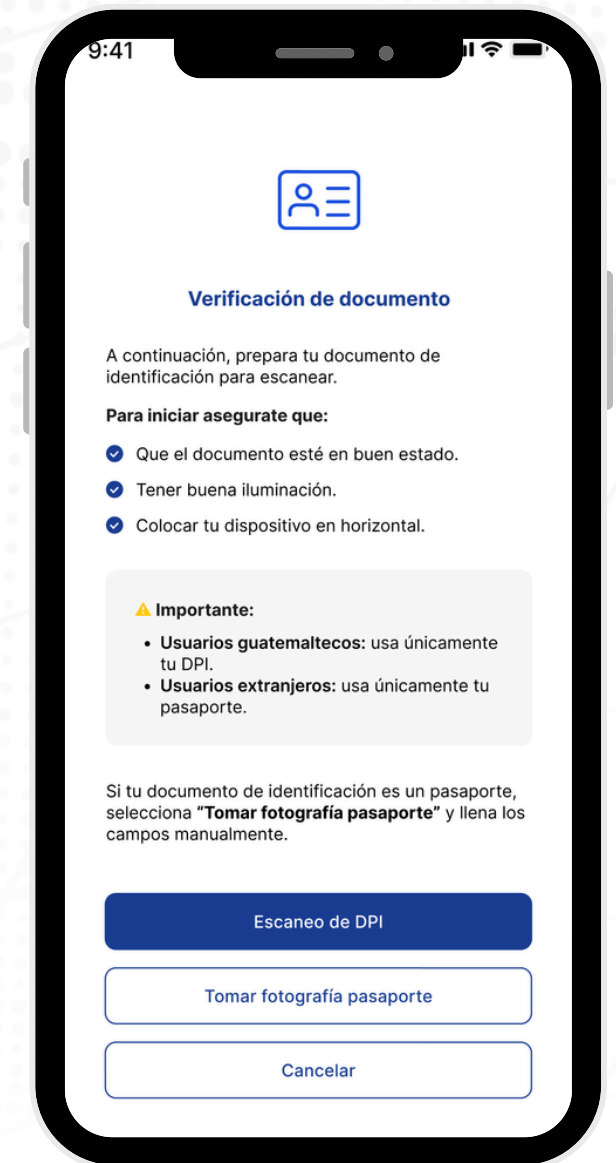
9:41

Verificación de documento

A continuación, prepara tu documento de identificación para escanear.

**Para iniciar asegurate que:**

Que el documento esté en buen estado.

Tener buena iluminación.

Colocar tu dispositivo en horizontal.

**Importante:**

- **Usuarios guatemaltecos:** usa únicamente tu DPI.
- **Usuarios extranjeros:** usa únicamente tu pasaporte.

Si tu documento de identificación es un pasaporte, selecciona **"Tomar fotografía pasaporte"** y llena los campos manualmente.

Escaneo de DPI

Tomar fotografía pasaporte

Cancelar